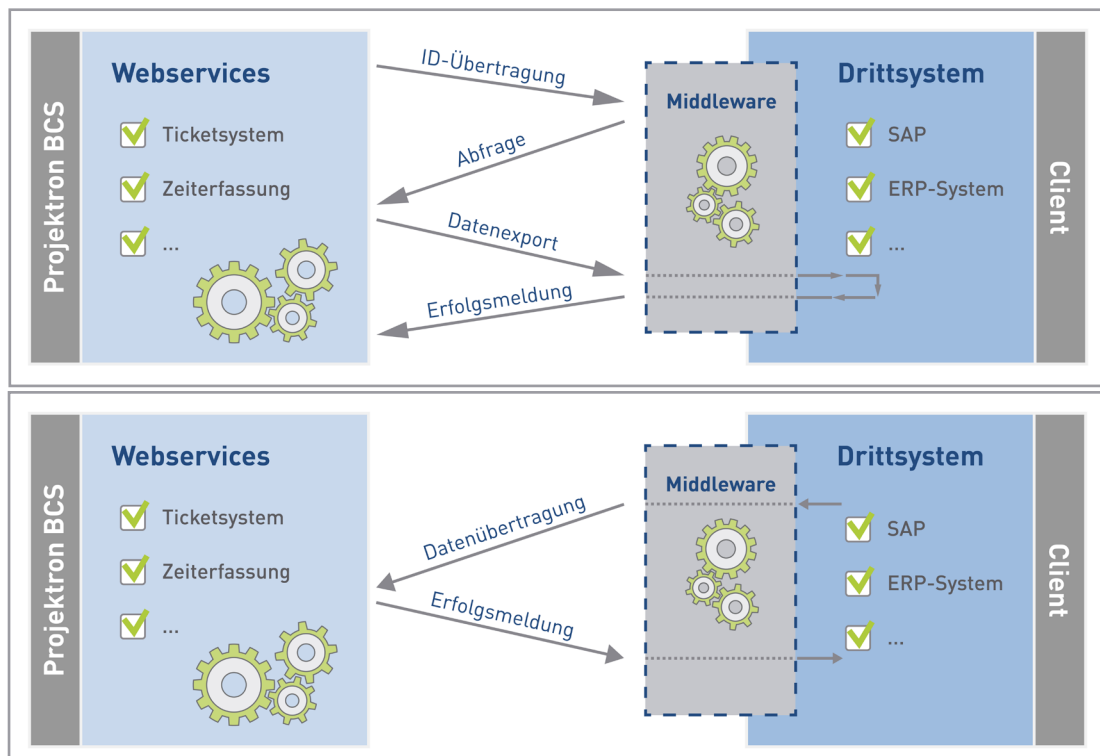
Projektron BCS

Webservices

Ticketsystem

Zeiterfassung

...

ID-Übertragung

Abfrage

Datenexport

Erfolgsmeldung

Middleware

Drittsystem

SAP

ERP-System

...

Client

Projektron BCS

Webservices

Ticketsystem

Zeiterfassung

...

Datenübertragung

Erfolgsmeldung

Middleware

Drittsystem

SAP

ERP-System

...

Client